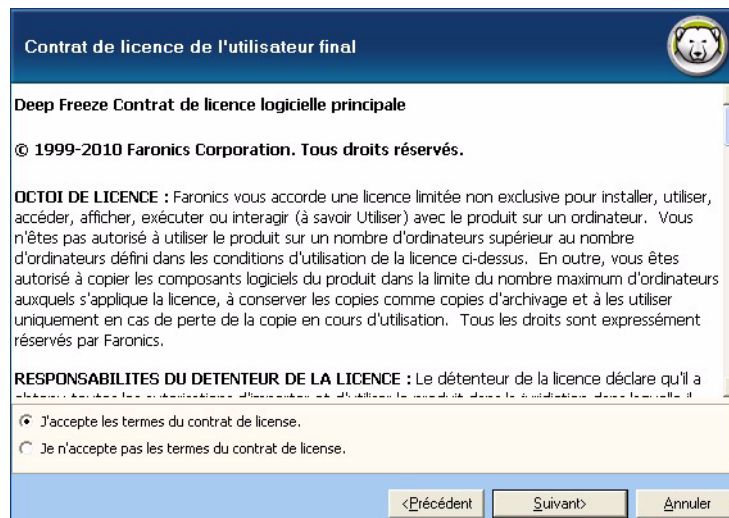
Contrat de licence de l'utilisateur final

Deep Freeze Contrat de licence logicielle principale

© 1999-2010 Faronics Corporation. Tous droits réservés.

OCTOI DE LICENCE : Faronics vous accorde une licence limitée non exclusive pour installer, utiliser, accéder, afficher, exécuter ou interagir (à savoir Utiliser) avec le produit sur un ordinateur. Vous n'êtes pas autorisé à utiliser le produit sur un nombre d'ordinateurs supérieur au nombre d'ordinateurs défini dans les conditions d'utilisation de la licence ci-dessus. En outre, vous êtes autorisé à copier les composants logiciels du produit dans la limite du nombre maximum d'ordinateurs auxquels s'applique la licence, à conserver les copies comme copies d'archivage et à les utiliser uniquement en cas de perte de la copie en cours d'utilisation. Tous les droits sont expressément réservés par Faronics.

RESPONSABILITES DU DETENTEUR DE LA LICENCE : Le détenteur de la licence déclare qu'il a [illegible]

J'accepte les termes du contrat de license.

Je n'accepte pas les termes du contrat de license.

<Précédent

Suivant>

Annuler